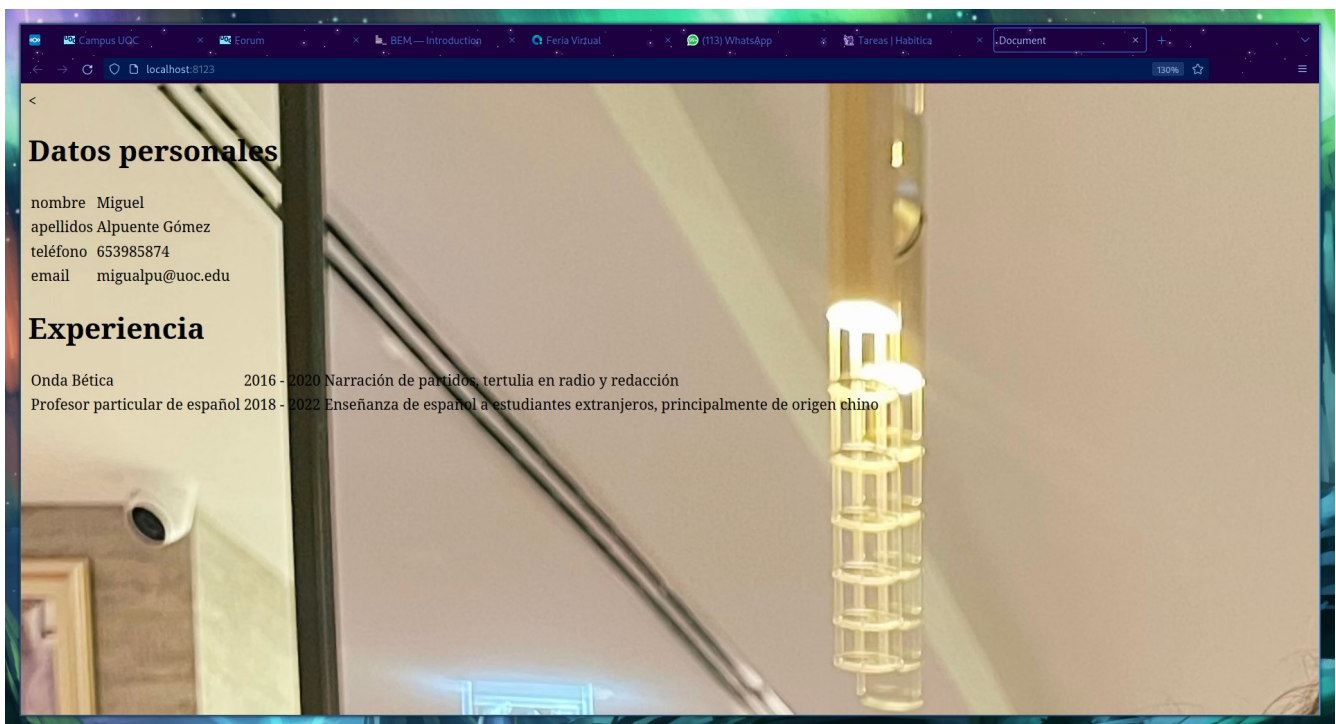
Campus UOC × Forum × BEM — Introduction × Feria Virtual × (113) WhatsApp × Tareas | Habitica × Document ×

localhost:8123

130%

<

Datos personales

| nombre | Miguel |
|---|---|
| apellidos | Alpuente Gómez |
| teléfono | 653985874 |
| email | migualpu@uoc.edu |

Experiencia

| Onda Bética | 2016 - 2020 | Narración de partidos, tertulia en radio y redacción |
|---|---|---|
| Profesor particular de español | 2018 - 2022 | Enseñanza de español a estudiantes extranjeros, principalmente de origen chino |